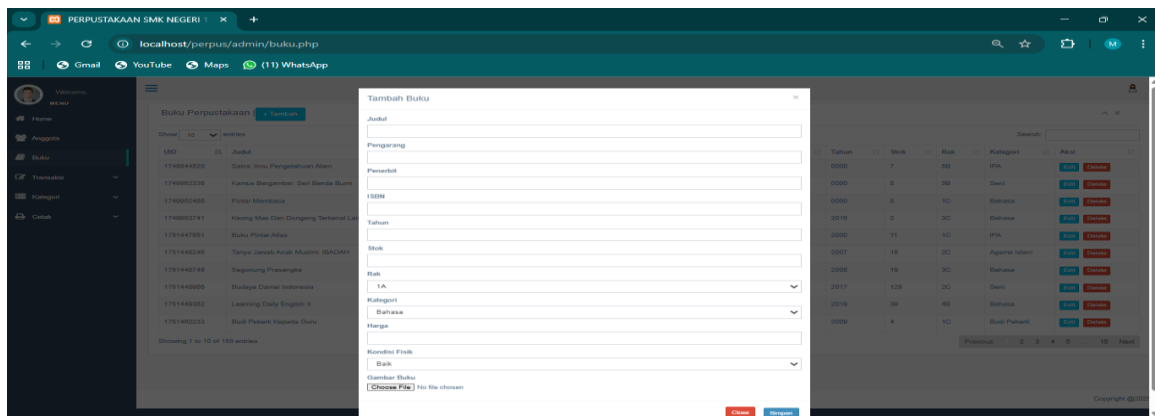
PERPUSTAKAAN SMK NEGERI 1 ×

localhost/perpus/admin/buku.php

Gmail YouTube Maps (11) WhatsApp

Welcome,
MENU

Home
Anggota
Buku
Transaksi
Kategori
Cetak

Buku Perpustakaan + Tambah

Show 10 entries

Search:

| UID | Judul | Tahun | Stok | Rak | Kategori | Aksi |
|---|---|---|---|---|---|---|
| 1746044520 | Sains Ilmu Pengetahuan Alam | 0000 | 7 | 5B | IPA | Edit Delete |
| 1746603338 | Kamus Bergambar Seri Benda Bumi | 0000 | 8 | 3B | Seni | Edit Delete |
| 1746652488 | Pintar Membaca | 0000 | 8 | 1C | Bahasa | Edit Delete |
| 1746653741 | Kisong Mas Dan Dongeng Terkenal Lai | 2018 | 3 | 3C | Bahasa | Edit Delete |
| 1751447851 | Buku Pintar Atlas | 0000 | 11 | 1C | IPA | Edit Delete |
| 1751448248 | Tanya Jawab Anak Muslim IBADAH | 2007 | 18 | 2C | Agama Islam | Edit Delete |
| 1751448748 | Segunung Prasangka | 2008 | 19 | 3C | Bahasa | Edit Delete |
| 1751449065 | Budaya Damai Indonesia | 2017 | 128 | 2C | Seni | Edit Delete |
| 1751449352 | Learning Daily English 3 | 2019 | 39 | 4B | Bahasa | Edit Delete |
| 1751450233 | Budi Pekerti Kepada Guru | 2009 | 4 | 1C | Budi Pekerti | Edit Delete |

Showing 1 to 10 of 159 entries

Previous 2 3 4 5 16 Next

Copyright @202

Tambah Buku ×

Judul

Pengarang

Penerbit

ISBN

Tahun

Stok

Rak
1A

Kategori
Bahasa

Harga

Kondisi Fisik
Baik

Gambar Buku
Choose File No file chosen

Close Simpan